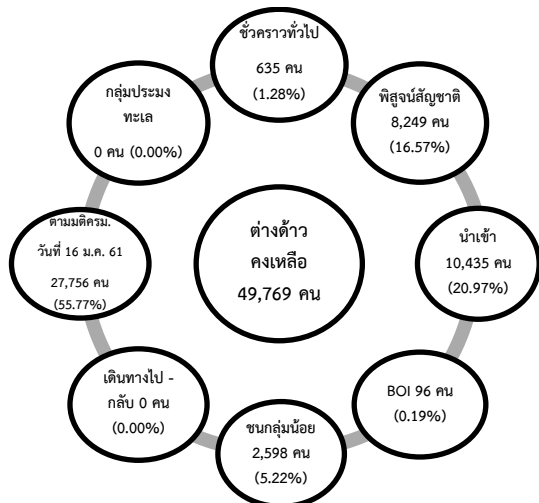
ชั่วคราวทั่วไป
635 คน
(1.28%)

พิสูจน์สัญชาติ
8,249 คน
(16.57%)

นำเข้า
10,435 คน
(20.97%)

BOI 96 คน
(0.19%)

ชนกลุ่มน้อย
2,598 คน
(5.22%)

เดินทางไป -
กลับ 0 คน
(0.00%)

ตามมติครม.
วันที่ 16 ม.ค. 61
27,756 คน
(55.77%)

กลุ่มประมง
ทะเล
0 คน (0.00%)

ต่างด้าว
คงเหลือ
49,769 คน